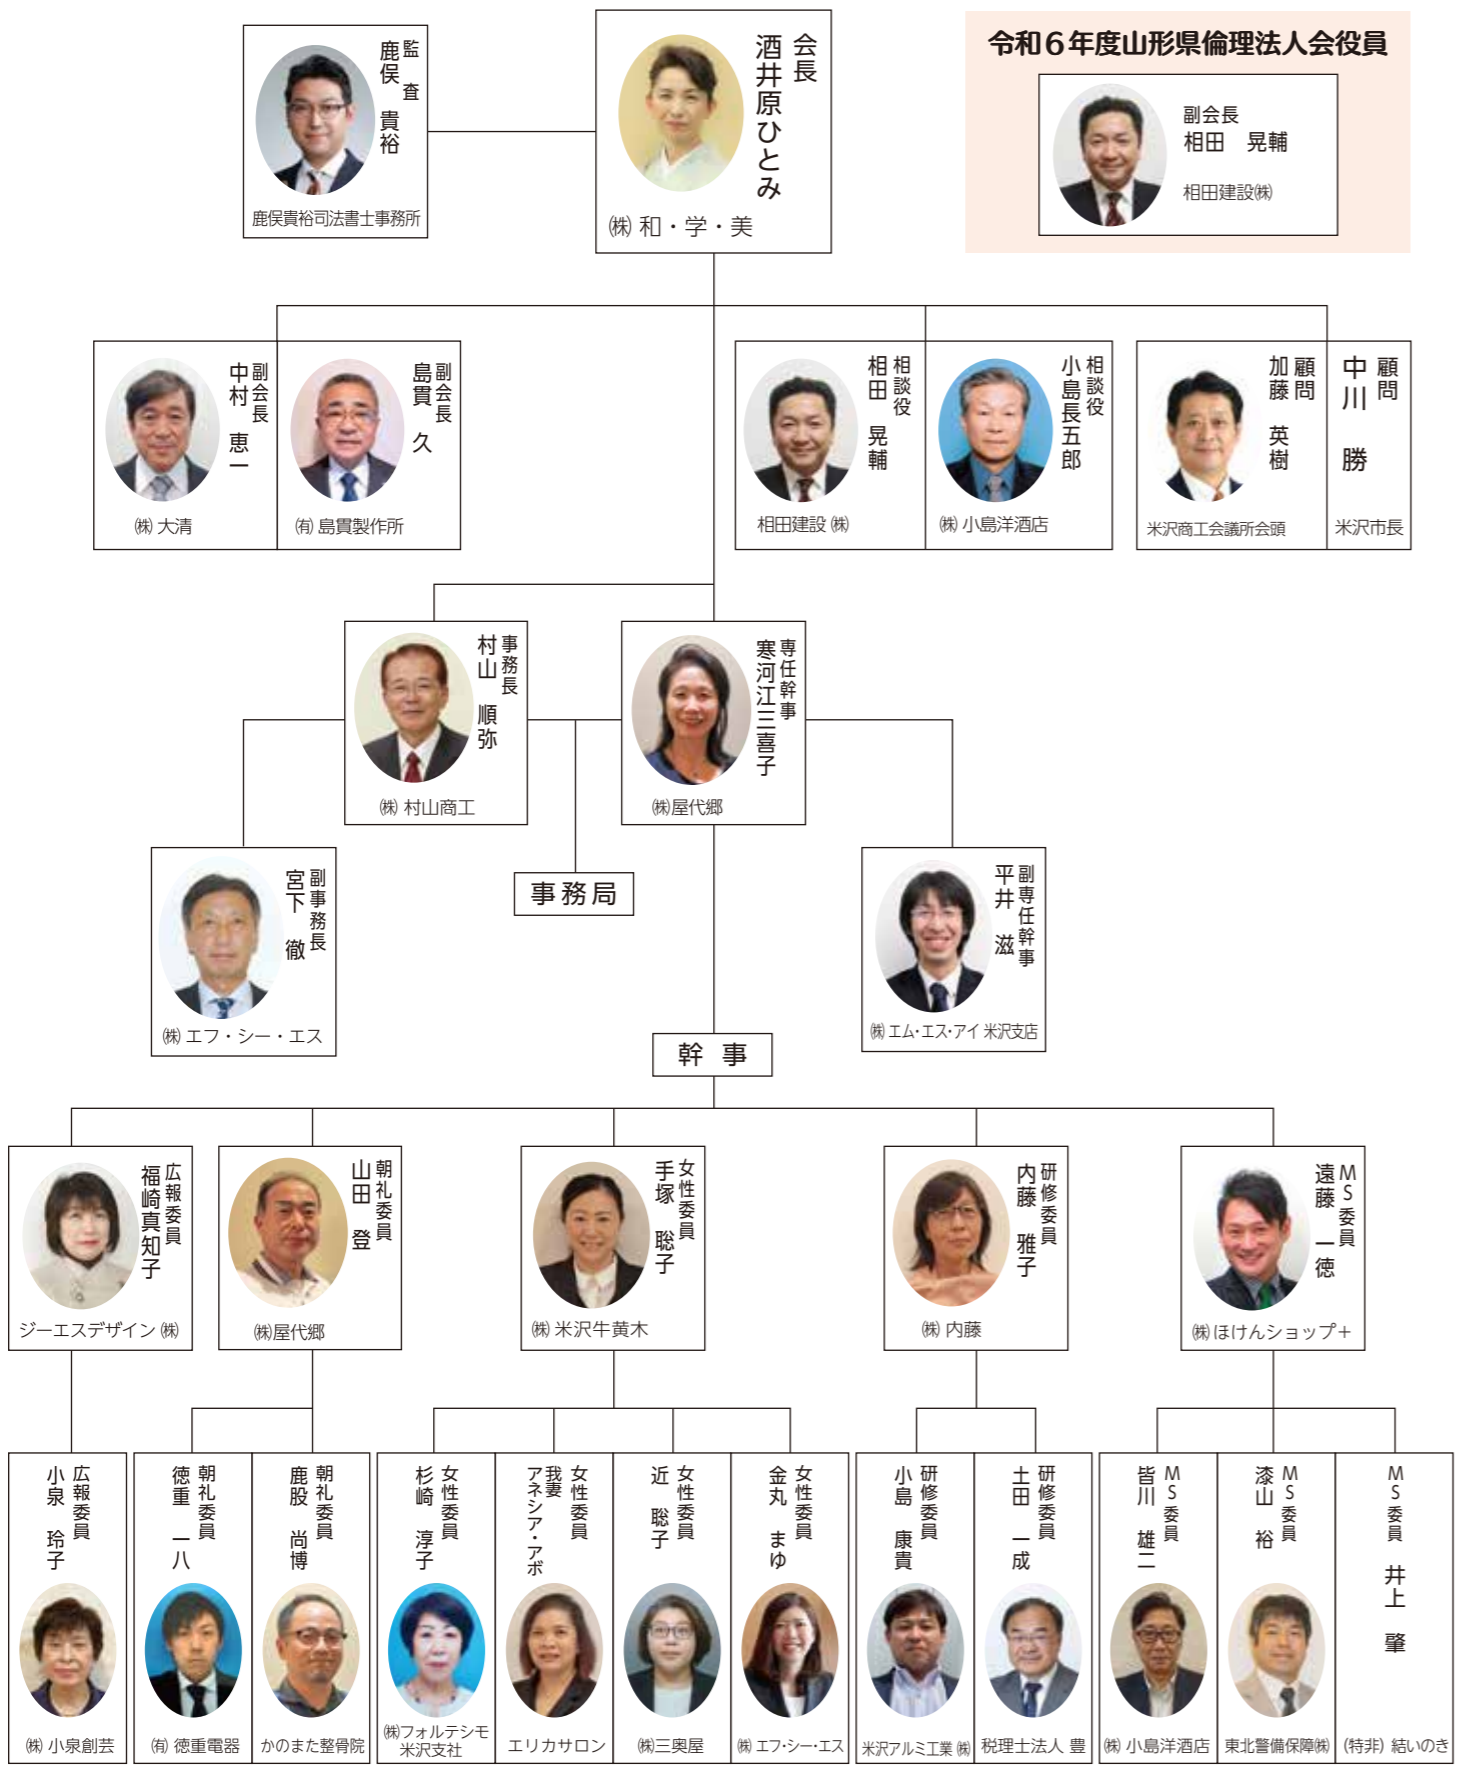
令和６年度山形県倫理法人会役員

副会長
相田　晃輔
相田建設㈱

監査
鹿保　貴裕
鹿保貴裕司法書士事務所

会長
酒井原ひとみ
㈱ 和・学・美

副会長
中村　恵一
㈱ 大清

副会長
島貫　久
㈲ 島貫製作所

相談役
相田　晃輔
相田建設 ㈱

相談役
小島長五郎
㈱ 小島洋酒店

顧問
加藤　英樹
米沢商工会議所会頭

顧問
中川　勝
米沢市長

事務長
村山　順弥
㈱ 村山商工

専任幹事
寒河江三喜子
㈱屋代郷

副事務長
宮下　徹
㈱ エフ・シー・エス

事務局

副専任幹事
平井　滋
㈱ エム・エス・アイ 米沢支店

幹　事

広報委員
福崎真知子
ジーエスデザイン ㈱

朝礼委員
山田　登
㈱屋代郷

女性委員
手塚　聡子
㈱ 米沢牛黄木

研修委員
内藤　雅子
㈱ 内藤

MS委員
遠藤　一徳
㈱ ほけんショップ+

広報委員
小泉　玲子
㈱ 小泉創芸

朝礼委員
徳重　一八
㈲ 徳重電器

朝礼委員
鹿股　尚博
かのまた整骨院

女性委員
杉崎　淳子
㈱フォルテシモ 米沢支社

女性委員
我妻　アネシア・アボ
エリカサロン

女性委員
近　聡子
㈱三奥屋

女性委員
金丸　まゆ
㈱ エフ・シー・エス

研修委員
小島　康貴
米沢アルミ工業 ㈱

研修委員
土田　一成
税理士法人 豊

MS委員
皆川　雄二
㈱ 小島洋酒店

MS委員
漆山　裕
東北警備保障㈱

MS委員
井上　肇
(特非) 結いのき